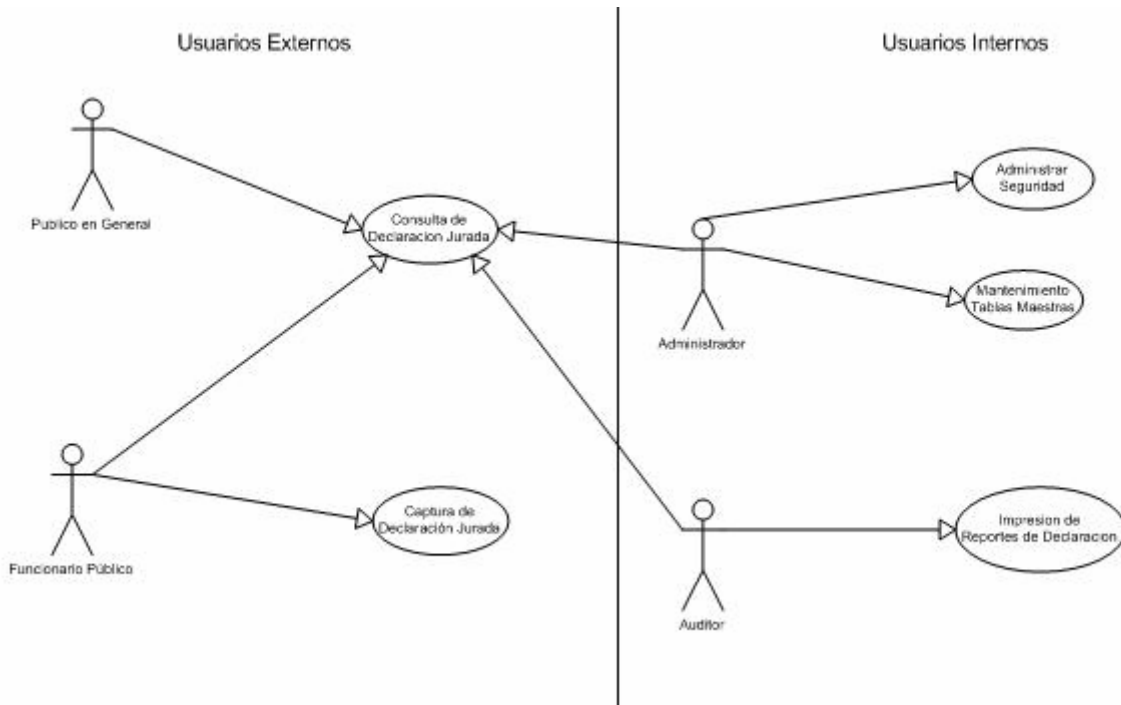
Usuarios Externos

Usuarios Internos

Publico en General

Consulta de Declaracion Jurada

Administrar Seguridad

Mantenimiento Tablas Maestras

Administrador

Funcionario Público

Captura de Declaración Jurada

Auditor

Impresion de Reportes de Declaracion